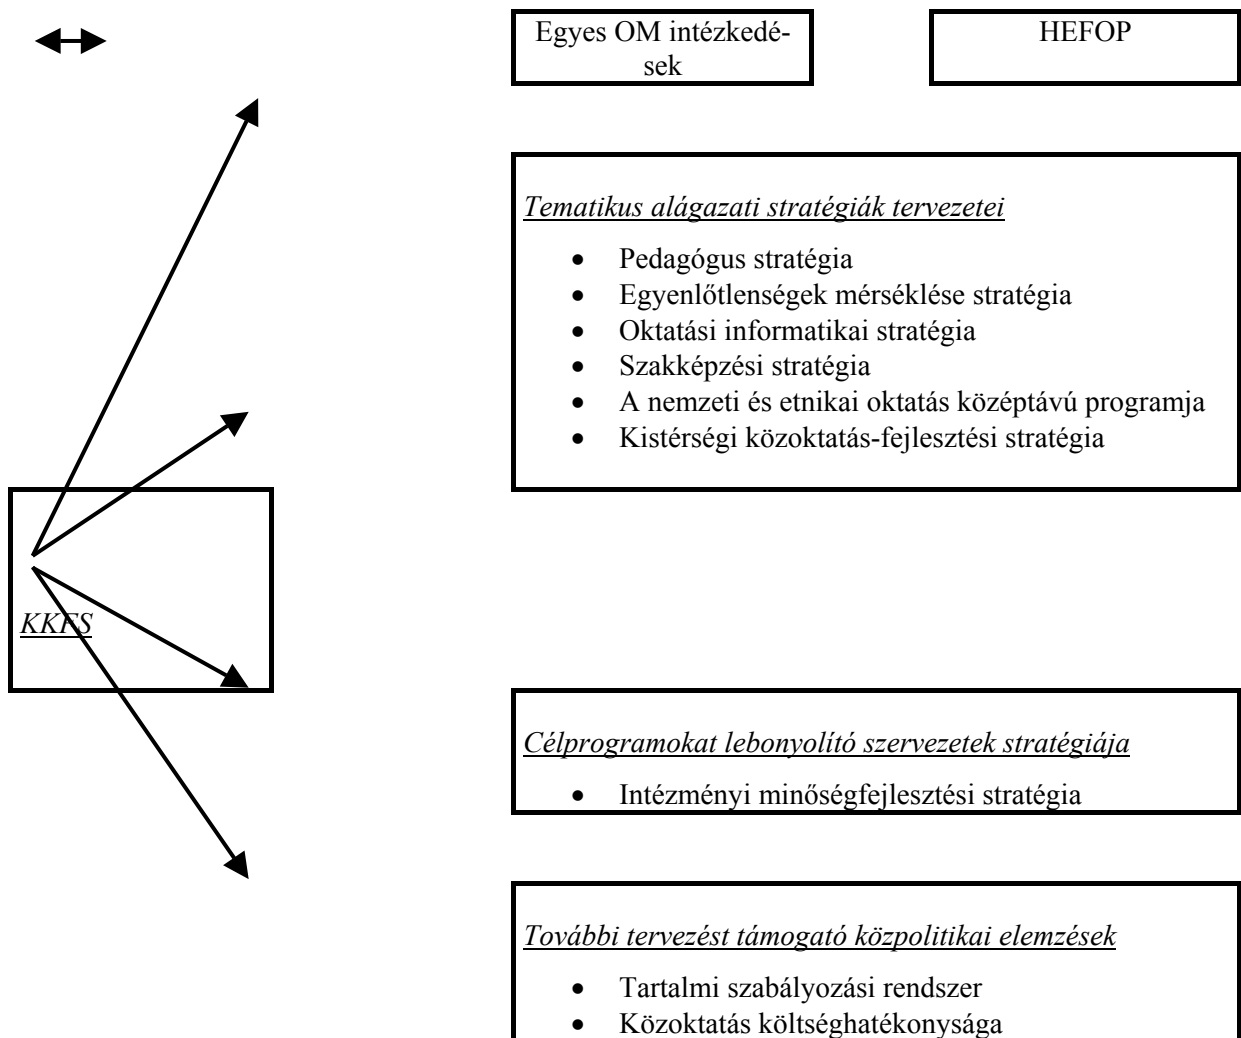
Egyes OM intézkedések

HEFOP

Tematikus alágazati stratégiák tervezetei

- Pedagógus stratégia
- Egyenlőtlenségek mérséklése stratégia
- Oktatási informatikai stratégia
- Szakképzési stratégia
- A nemzeti és etnikai oktatás középtávú programja
- Kistérségi közoktatás-fejlesztési stratégia

KKFS

Célprogramokat lebonyolító szervezetek stratégiája

- Intézményi minőségfejlesztési stratégia

További tervezést támogató közpolitikai elemzések

- Tartalmi szabályozási rendszer
- Közoktatás költséghatékonysága